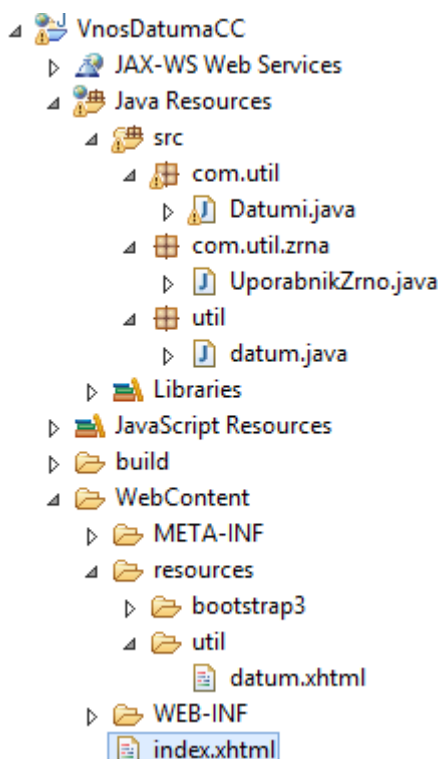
VnosDatumaCC
JAX-WS Web Services
Java Resources
src
com.util
Datumi.java
com.util.zrna
UporabnikZrno.java
util
datum.java
Libraries
JavaScript Resources
build
WebContent
META-INF
resources
bootstrap3
util
datum.xhtml
WEB-INF
index.xhtml